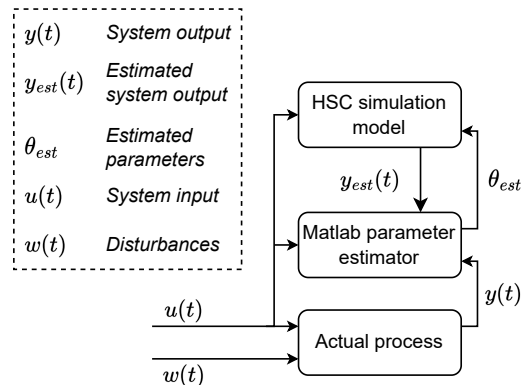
$y(t)$ System output

$y_{est}(t)$ Estimated system output

$\theta_{est}$ Estimated parameters

$u(t)$ System input

$w(t)$ Disturbances

HSC simulation model

$y_{est}(t)$

$\theta_{est}$

Matlab parameter estimator

$y(t)$

$u(t)$

Actual process

$w(t)$